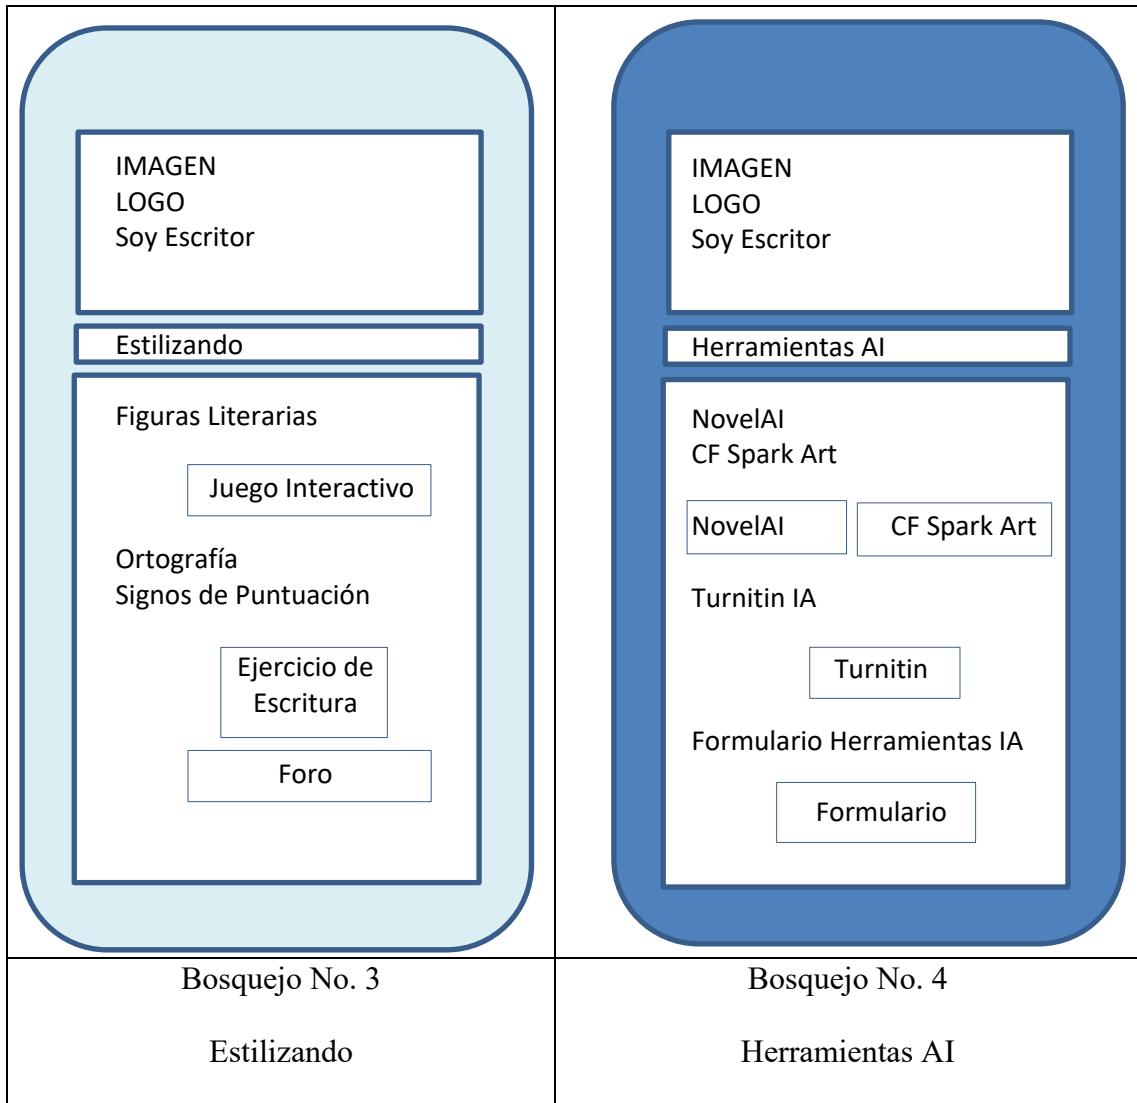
IMAGEN
LOGO
Soy Escritor

Estilizando

Figuras Literarias

Juego Interactivo

Ortografía
Signos de Puntuación

Ejercicio de Escritura

Foro

IMAGEN
LOGO
Soy Escritor

Herramientas AI

NovelAI
CF Spark Art

NovelAI

CF Spark Art

Turnitin IA

Turnitin

Formulario Herramientas IA

Formulario

| Bosquejo No. 3<br><br>Estilizando | Bosquejo No. 4<br><br>Herramientas AI |
|---|---|